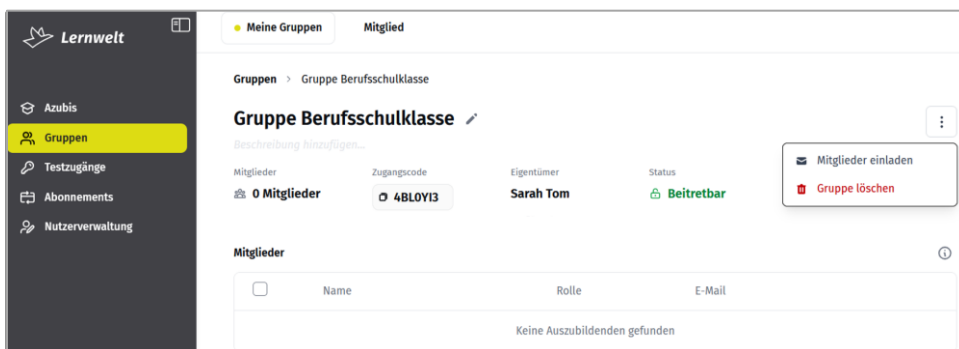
Lernwelt

Azubis
Gruppen
Testzugänge
Abonnements
Nutzerverwaltung

Meine Gruppen
Mitglied

Gruppen > Gruppe Berufsschulklasse

Gruppe Berufsschulklasse

Beschreibung hinzufügen...

Mitglieder
0 Mitglieder

Zugangscode
4BL0YI3

Eigentümer
Sarah Tom

Status
Beitretbar

Mitglieder einladen
Gruppe löschen

Mitglieder

| | Name | Rolle | E-Mail |
|---|---|---|---|
| Keine Auszubildenden gefunden | | | |